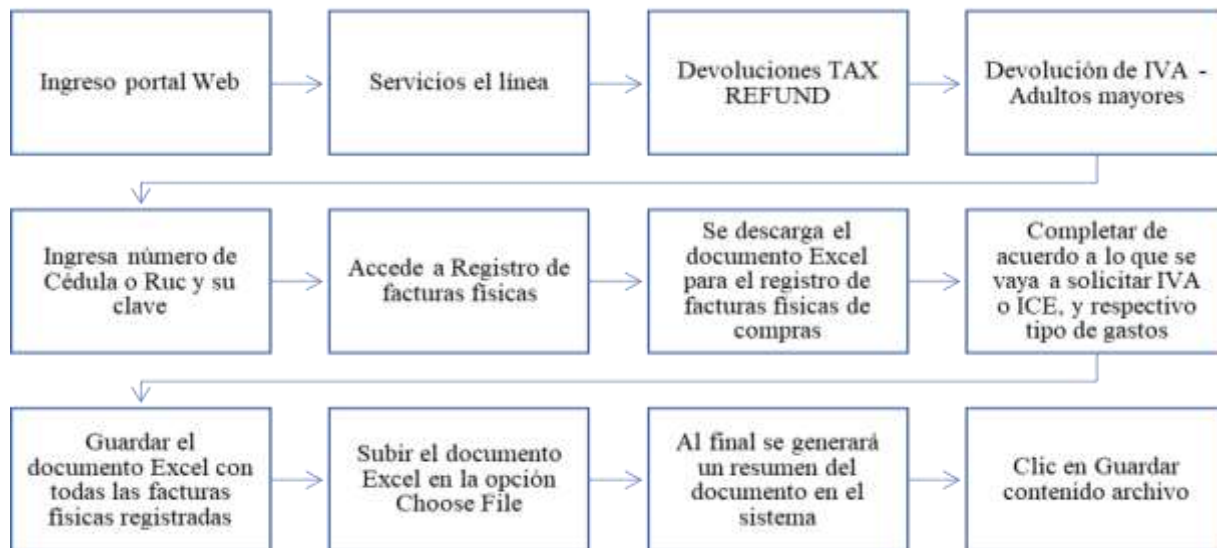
Ingreso portal Web

Servicios el línea

Devoluciones TAX REFUND

Devolución de IVA - Adultos mayores

Ingresa número de Cédula o Ruc y su clave

Accede a Registro de facturas físicas

Se descarga el documento Excel para el registro de facturas físicas de compras

Completar de acuerdo a lo que se vaya a solicitar IVA o ICE, y respectivo tipo de gastos

Guardar el documento Excel con todas las facturas físicas registradas

Subir el documento Excel en la opción Choose File

Al final se generará un resumen del documento en el sistema

Clic en Guardar contenido archivo